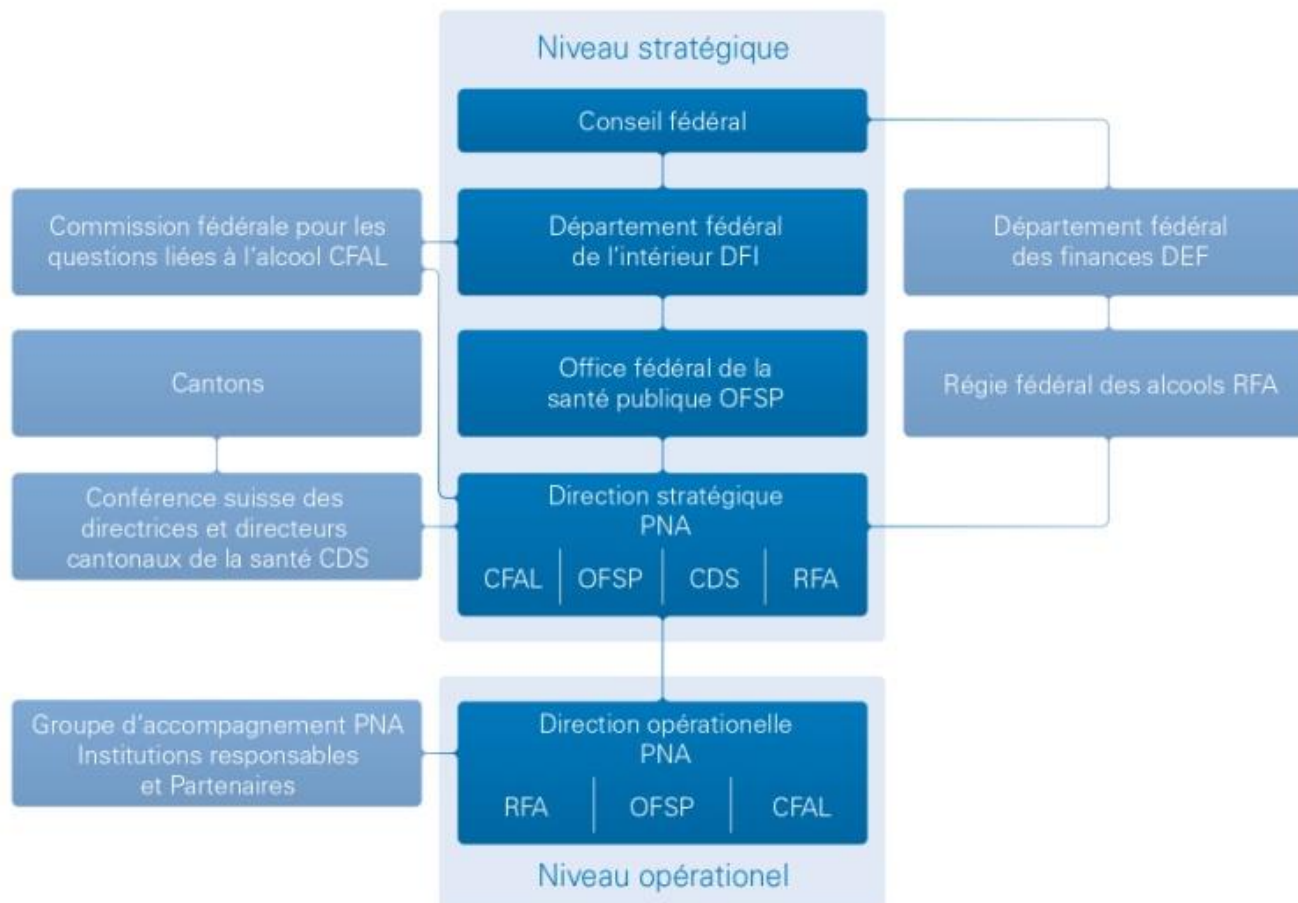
Niveau stratégique

Conseil fédéral

Commission fédérale pour les questions liées à l'alcool CFAL

Département fédéral de l'intérieur DFI

Département fédéral des finances DEF

Cantons

Office fédéral de la santé publique OFSP

Régie fédéral des alcools RFA

Conférence suisse des directrices et directeurs cantonaux de la santé CDS

Direction stratégique PNA

CFAL | OFSP | CDS | RFA

Groupe d'accompagnement PNA Institutions responsables et Partenaires

Direction opérationelle PNA

RFA | OFSP | CFAL

Niveau opérationel